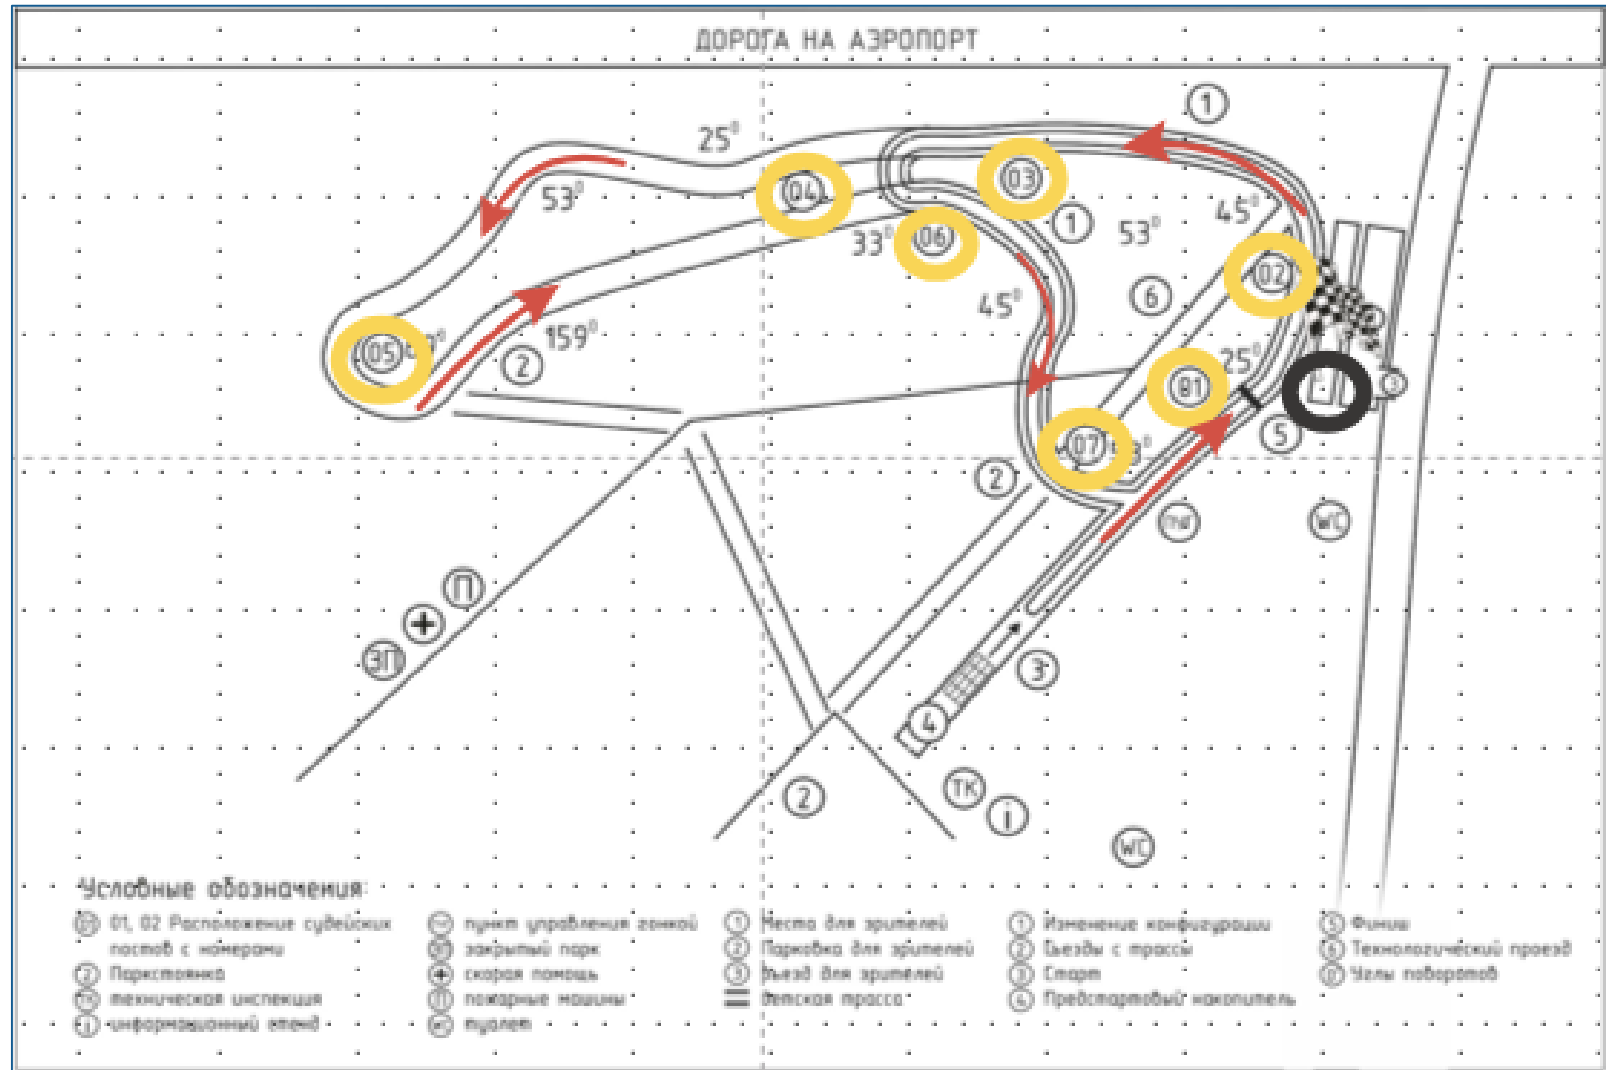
ДОРОГА НА АЭРОПОРТ

25°
53°
04
03
1
45°
33°
06
1
53°
02
6
45°
05
159°
2
25°
01
07
5
2
ПМ
WC
П
ЗП
3
4
ТК
i
2
WC

Условные обозначения:

01, 02 Расположение судейских постов с номерами
Парковка
техническая инспекция
информационный стенд
пункт управления гонкой
закрытый парк
скорая помощь
пожарные машины
туалет
Места для зрителей
Парковка для зрителей
Въезд для зрителей
Детская трасса
Изменение конфигурации
Съезды с трассы
Старт
Предстартовый накопитель
Финиш
Технологический проезд
Углы поворотов